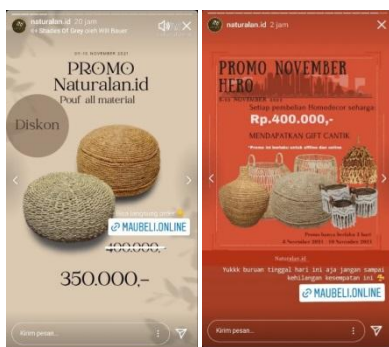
naturalan.id 20 jam
♫ 50 Shades Of Grey oleh Will Bauer

01-10 NOVEMBER 2021
PROMO
Naturalan.id
Pouf all material

Diskon

MAUBELI.ONLINE

400.000,-
350.000,-

Kirim pesan...

naturalan.id 2 jam

PROMO NOVEMBER HERO
1-10 NOVEMBER 2021
Setiap pembelian Homedecor seharga
Rp.400.000,-
MENDAPATKAN GIFT CANTIK
*Promo ini berlaku untuk offline dan online

Promo hanya berlaku 1 kali
1 November 2021 - 10 November 2021

Naturalan.id

Yukkk buruan tinggal hari ini aja jangan sampai kehilangan kesempatan ini

MAUBELI.ONLINE

Kirim pesan...